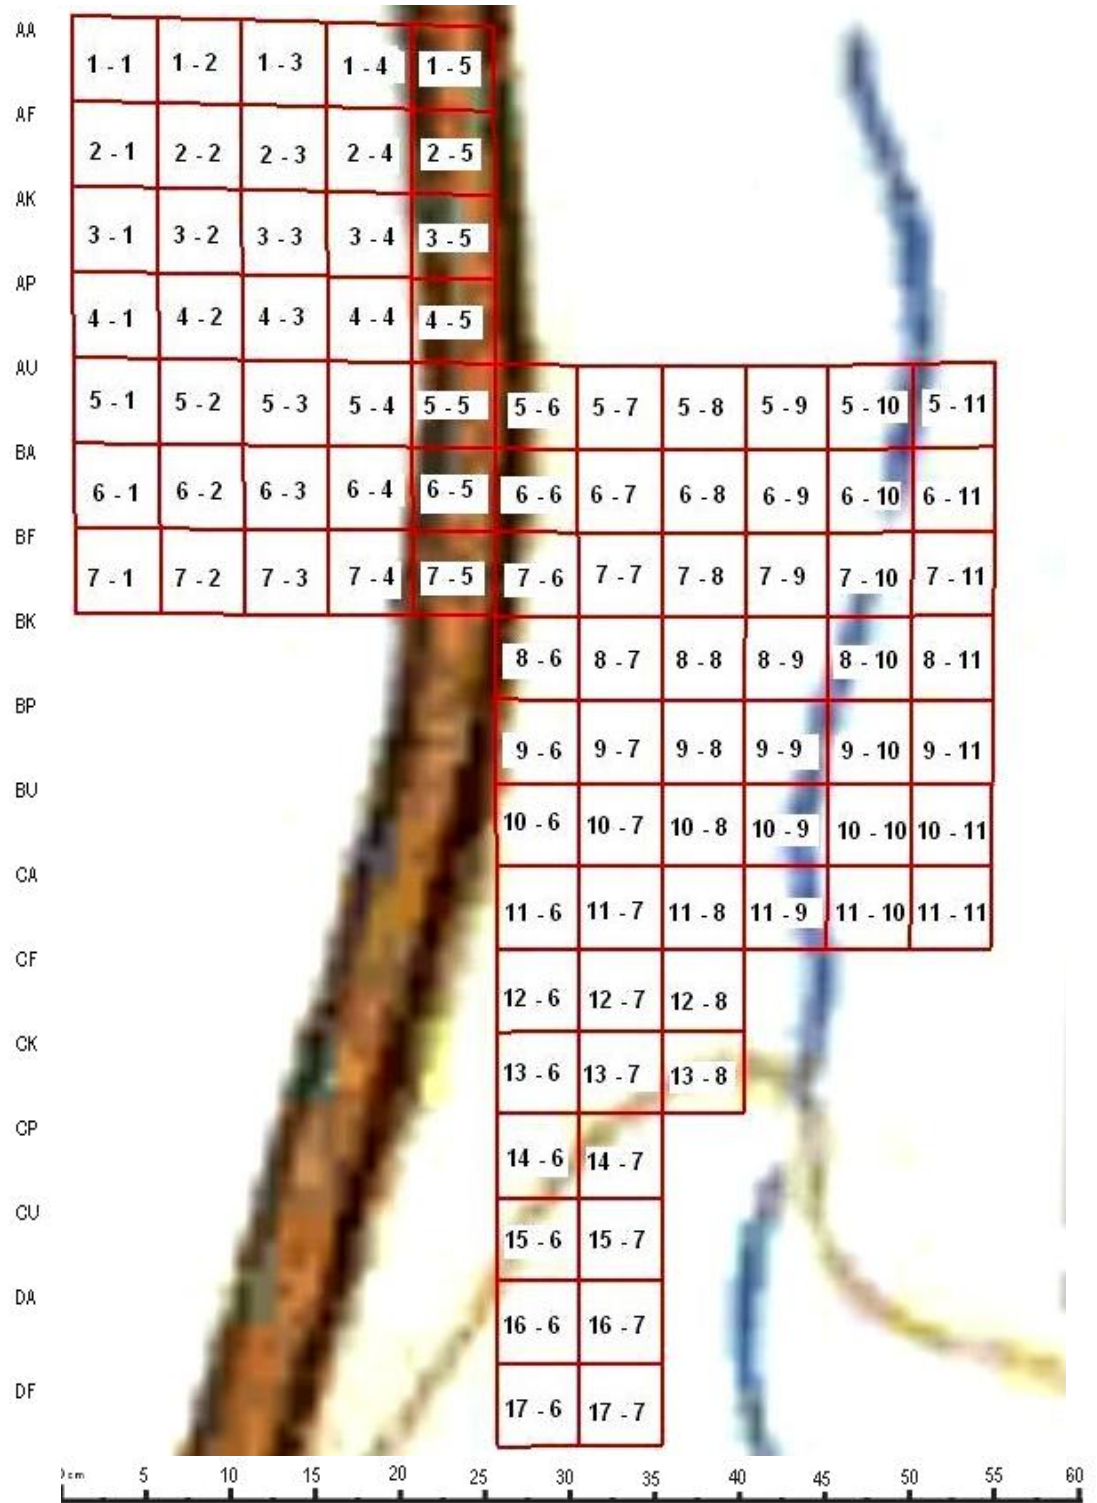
AA
AF
AK
AP
AU
BA
BF
BK
BP
BU
CA
CF
CK
CP
CU
DA
DF

| 1 - 1 | 1 - 2 | 1 - 3 | 1 - 4 | 1 - 5 | | | | | | |
|---|---|---|---|---|---|---|---|---|---|---|
| 2 - 1 | 2 - 2 | 2 - 3 | 2 - 4 | 2 - 5 | | | | | | |
| 3 - 1 | 3 - 2 | 3 - 3 | 3 - 4 | 3 - 5 | | | | | | |
| 4 - 1 | 4 - 2 | 4 - 3 | 4 - 4 | 4 - 5 | | | | | | |
| 5 - 1 | 5 - 2 | 5 - 3 | 5 - 4 | 5 - 5 | 5 - 6 | 5 - 7 | 5 - 8 | 5 - 9 | 5 - 10 | 5 - 11 |
| 6 - 1 | 6 - 2 | 6 - 3 | 6 - 4 | 6 - 5 | 6 - 6 | 6 - 7 | 6 - 8 | 6 - 9 | 6 - 10 | 6 - 11 |
| 7 - 1 | 7 - 2 | 7 - 3 | 7 - 4 | 7 - 5 | 7 - 6 | 7 - 7 | 7 - 8 | 7 - 9 | 7 - 10 | 7 - 11 |
| | | | | | 8 - 6 | 8 - 7 | 8 - 8 | 8 - 9 | 8 - 10 | 8 - 11 |
| | | | | | 9 - 6 | 9 - 7 | 9 - 8 | 9 - 9 | 9 - 10 | 9 - 11 |
| | | | | | 10 - 6 | 10 - 7 | 10 - 8 | 10 - 9 | 10 - 10 | 10 - 11 |
| | | | | | 11 - 6 | 11 - 7 | 11 - 8 | 11 - 9 | 11 - 10 | 11 - 11 |
| | | | | | 12 - 6 | 12 - 7 | 12 - 8 | | | |
| | | | | | 13 - 6 | 13 - 7 | 13 - 8 | | | |
| | | | | | 14 - 6 | 14 - 7 | | | | |
| | | | | | 15 - 6 | 15 - 7 | | | | |
| | | | | | 16 - 6 | 16 - 7 | | | | |
| | | | | | 17 - 6 | 17 - 7 | | | | |

0cm 5 10 15 20 25 30 35 40 45 50 55 60